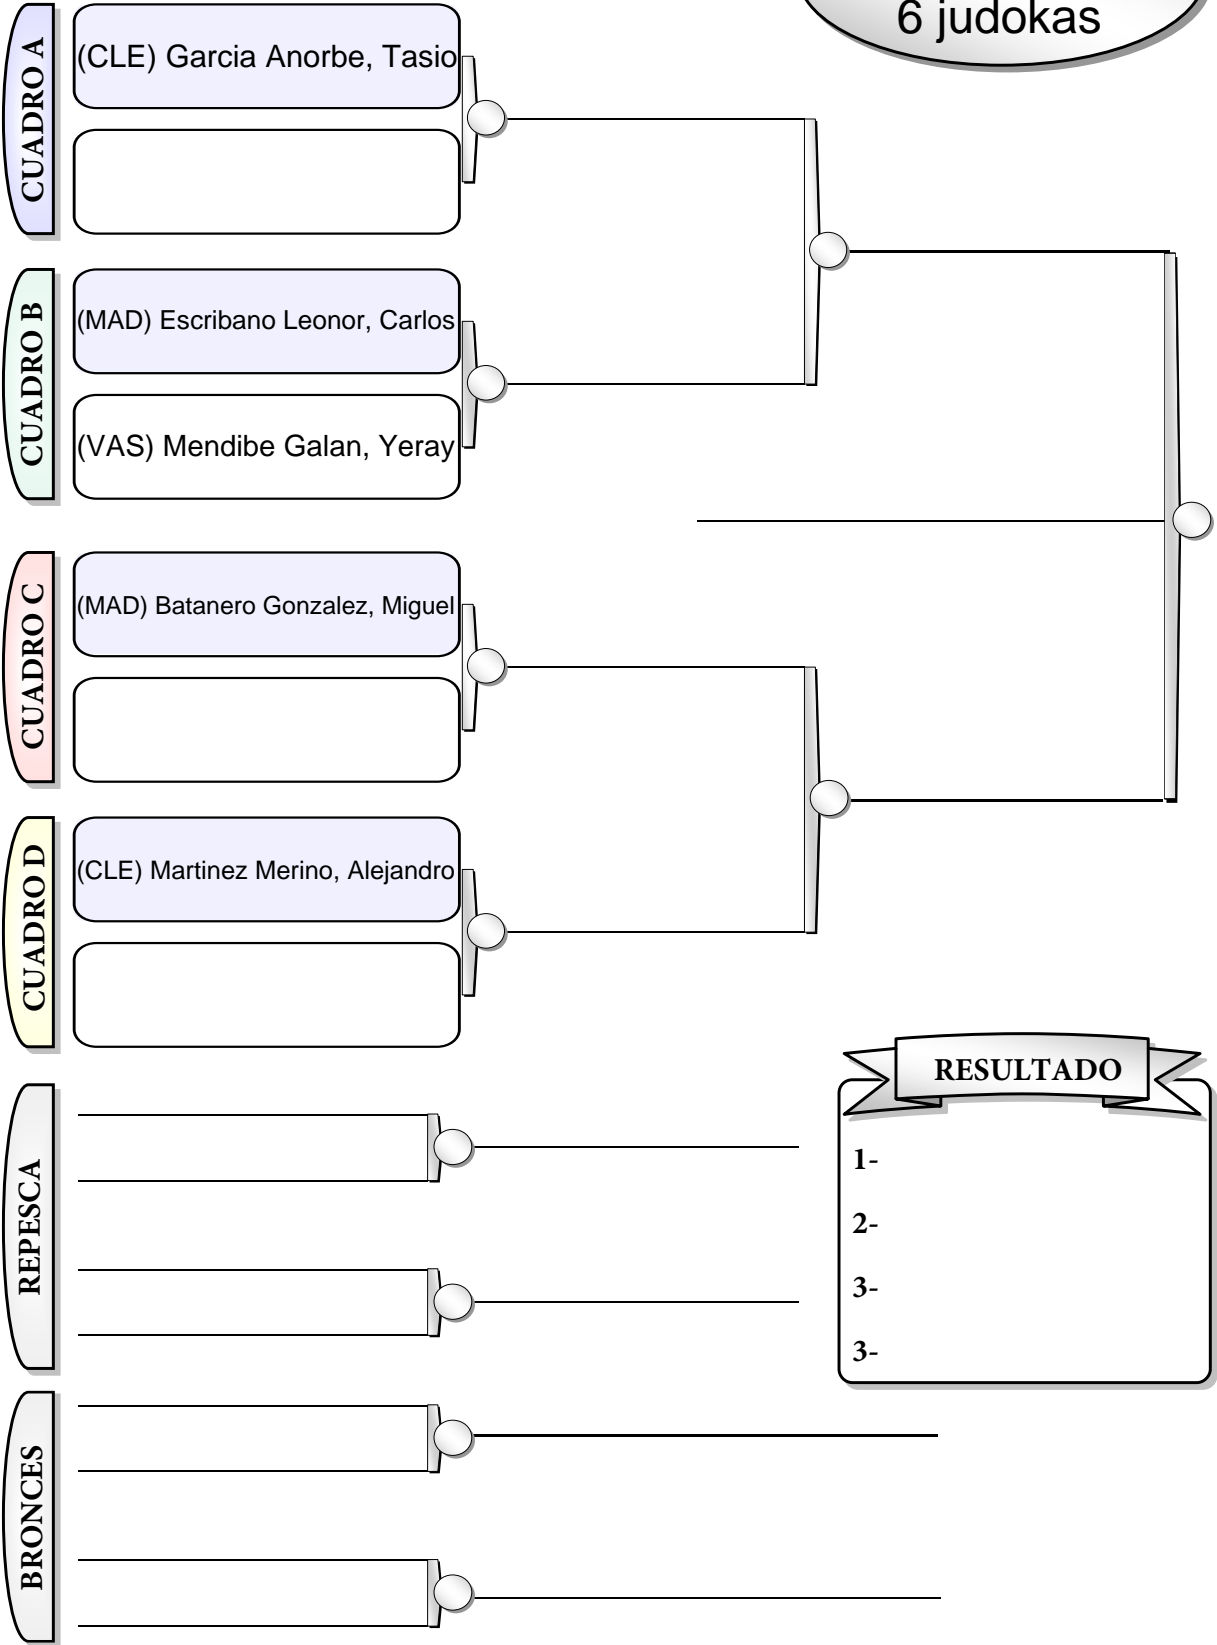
6 judokas

CUADRO A
(CLE) Garcia Anorbe, Tasio

CUADRO B
(MAD) Escribano Leonor, Carlos
(VAS) Mendibe Galan, Yeray

CUADRO C
(MAD) Batanero Gonzalez, Miguel

CUADRO D
(CLE) Martinez Merino, Alejandro

REPESCA

BRONCES

RESULTADO
1-
2-
3-
3-